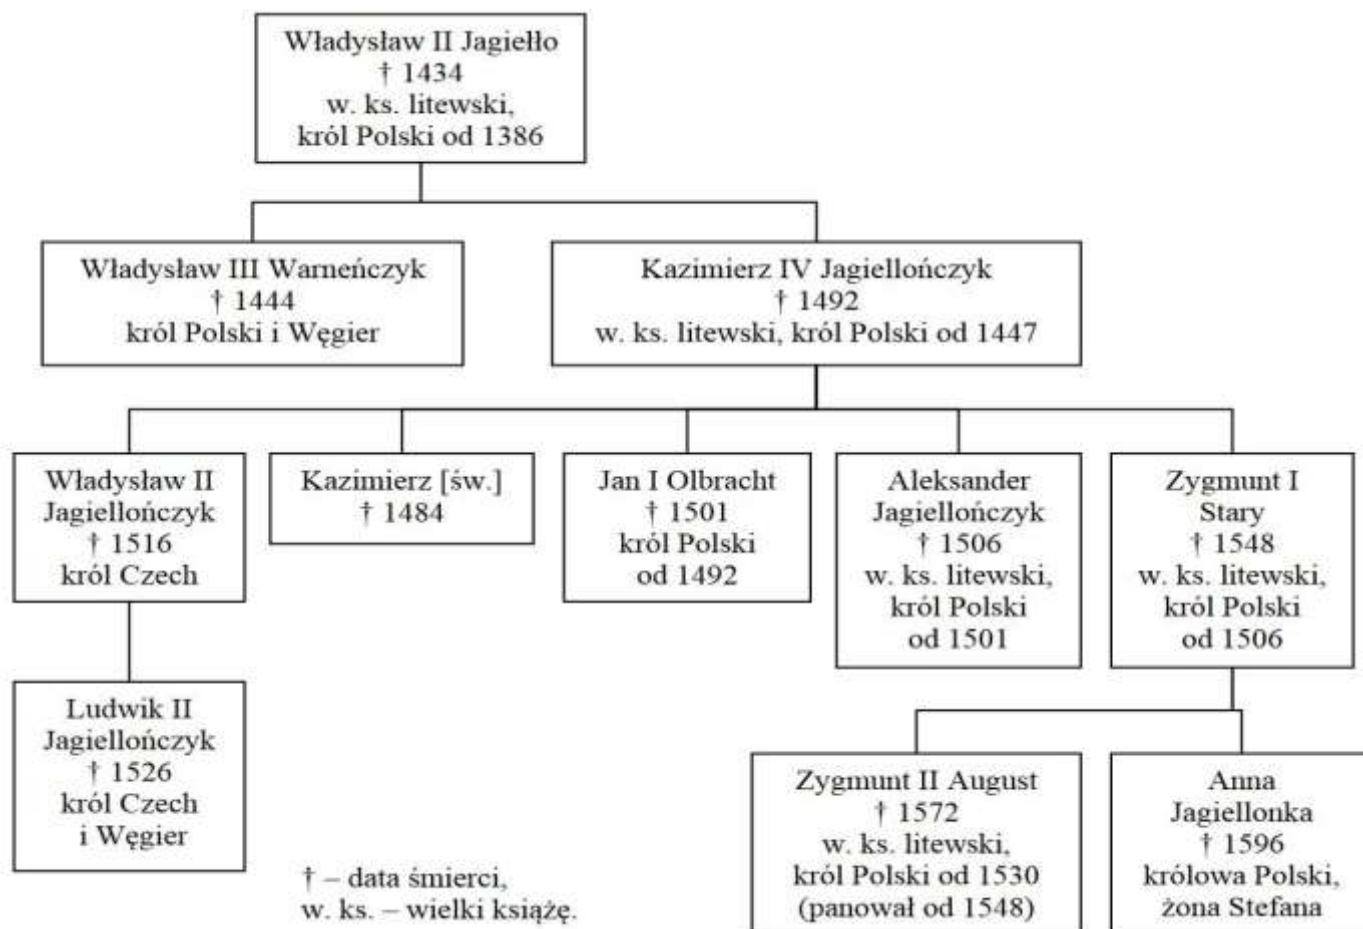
Władysław II Jagiełło
† 1434
w. ks. litewski,
król Polski od 1386

Władysław III Warneńczyk
† 1444
król Polski i Węgier

Kazimierz IV Jagiellończyk
† 1492
w. ks. litewski, król Polski od 1447

Władysław II Jagiellończyk
† 1516
król Czech

Kazimierz [św.]
† 1484

Jan I Olbracht
† 1501
król Polski
od 1492

Aleksander Jagiellończyk
† 1506
w. ks. litewski,
król Polski
od 1501

Zygmunt I Stary
† 1548
w. ks. litewski,
król Polski
od 1506

Ludwik II Jagiellończyk
† 1526
król Czech
i Węgier

Zygmunt II August
† 1572
w. ks. litewski,
król Polski od 1530
(panował od 1548)

Anna Jagiellonka
† 1596
królowa Polski,
żona Stefana

† – data śmierci,
w. ks. – wielki książę.